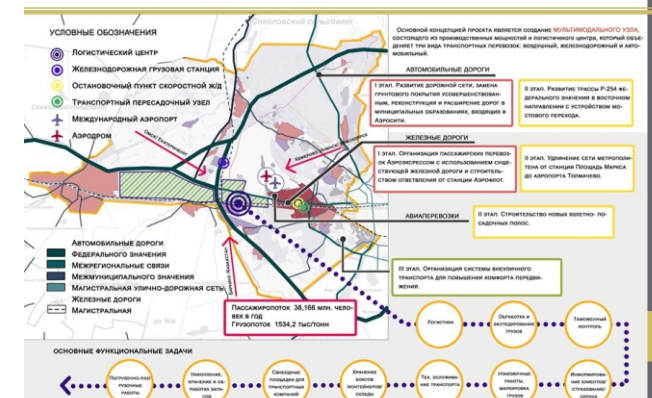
УСЛОВНЫЕ ОБОЗНАЧЕНИЯ

Логистический центр

Железнодорожная грузовая станция

Остановочный пункт скоростной ж/д

Транспортный пересадочный узел

Международный аэропорт

Аэродром

Автомобильные дороги

Федерального значения

Межрегиональные связи

Межмуниципального значения

Магистральная улично-дорожная сеть

Железные дороги

Магистральная

Основной концепцией проекта является создание МУЛЬТИМОДАЛЬНОГО УЗЛА, состоящего из производственных мощностей и логистического центра, который объединяет три вида транспортных перевозок: воздушный, железнодорожный и автомобильный.

АВТОМОБИЛЬНЫЕ ДОРОГИ

I этап. Развитие дорожной сети, замена грунтового покрытия усовершенствованным, реконструкция и расширение дорог в муниципальных образованиях, входящих в Аэросити.

II этап. Развитие трассы Р-254 федерального значения в восточном направлении с устройством мостового перехода.

ЖЕЛЕЗНЫЕ ДОРОГИ

I этап. Организация пассажирских перевозок Аэроэкспрессом с использованием существующей железной дороги и строительством ответвления от станции Аэрофлот.

II этап. Удлинение сети метрополитена от станции Площадь Маркса до аэропорта Толмачево.

АВИАПЕРЕВОЗКИ

II этап. Строительство новых взлетно-посадочных полос.

III этап. Организация системы внеуличного транспорта для повышения комфорта передвижения.

Пассажиропоток 38,166 млн. человек в год
Грузопоток 1534,2 тыс/тонн

Логистика

Обработка и экспедирование грузов

Таможенный контроль

ОСНОВНЫЕ ФУНКЦИОНАЛЬНЫЕ ЗАДАЧИ

Погрузочно-разгрузочные работы

Накопление, хранение и обработка запасов

Свободные площадки для размещения транспортных компаний

Хранение боксов (контейнеров) склады

Тех. обслуживание транспорта

Упаковочные работы, маркировка грузов

Информирование клиентов, страхование грузов

Сокловский сельсовет

Омский Бугринский

Западный обход